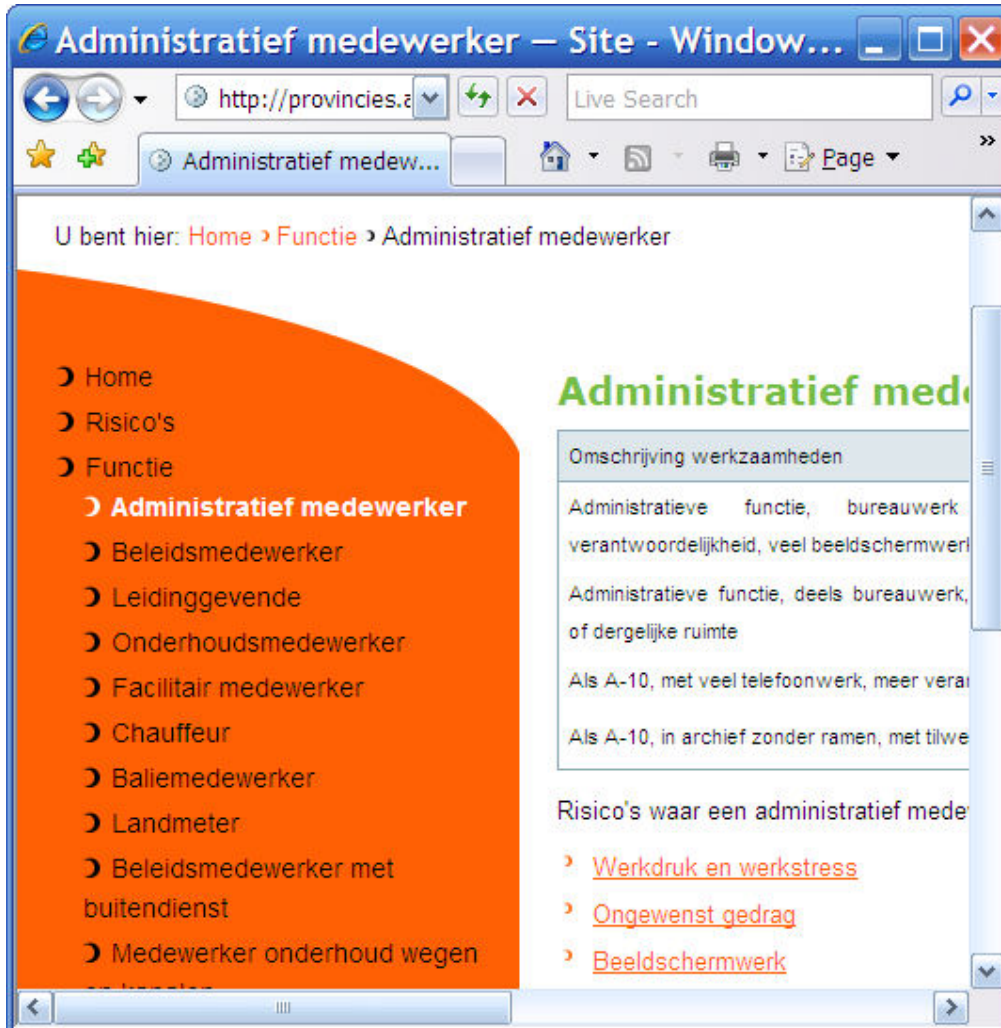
Administratief medewerker — Site - Window...

http://provincies.a

Live Search

Administratief medew...

Page

U bent hier: Home › Functie › Administratief medewerker

Home
Risico's
Functie
Administratief medewerker
Beleidsmedewerker
Leidinggevende
Onderhoudsmedewerker
Facilitair medewerker
Chauffeur
Baliemedewerker
Landmeter
Beleidsmedewerker met buitendienst
Medewerker onderhoud wegen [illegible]

Administratief med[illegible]

| Omschrijving werkzaamheden |
|---|
| Administratieve functie, bureauwerk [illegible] verantwoordelijkheid, veel beeldschermwer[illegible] |
| Administratieve functie, deels bureauwerk, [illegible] of dergelijke ruimte |
| Als A-10, met veel telefoonwerk, meer vera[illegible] |
| Als A-10, in archief zonder ramen, met tilwe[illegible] |

Risico's waar een administratief mede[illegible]

Werkdruk en werkstress
Ongewenst gedrag
Beeldschermwerk

III